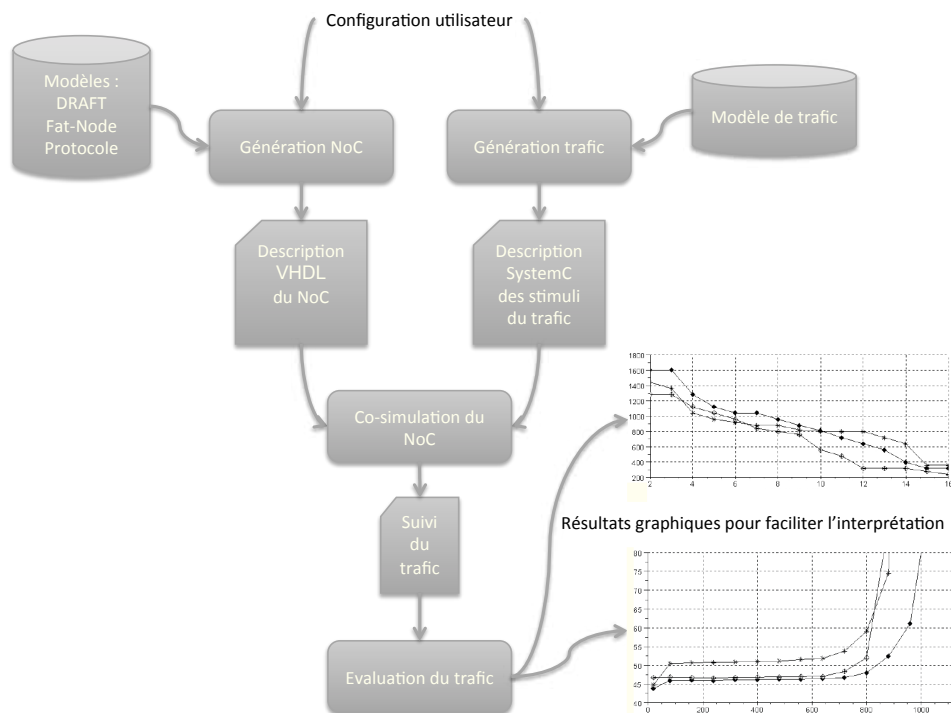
Configuration utilisateur

Modèles : DRAFT Fat-Node Protocole

Génération NoC

Génération trafic

Modèle de trafic

Description VHDL du NoC

Description SystemC des stimuli du trafic

Co-simulation du NoC

Suivi du trafic

Evaluation du trafic

1800
1600
1400
1200
1000
800
600
400
200
2
4
6
8
10
12
14
16

Résultats graphiques pour faciliter l'interprétation

80
75
70
65
60
55
50
45
40
0
200
400
600
800
1000